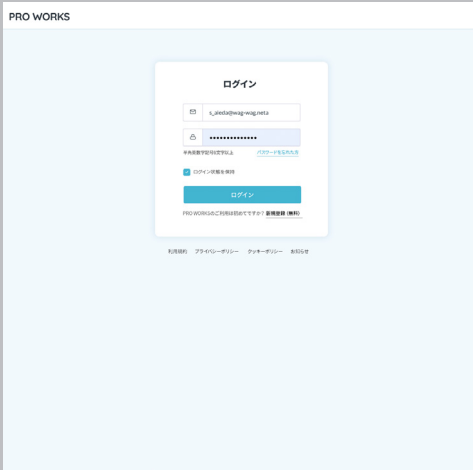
PRO WORKS

ログイン

s_aieda@wag-wag.neta

•••••••••••••••

半角英数字記号8文字以上

パスワードを忘れた方

ログイン状態を保持

ログイン

PRO WORKSのご利用は初めてですか？ 新規登録（無料）

利用規約　プライバシーポリシー　クッキーポリシー　お知らせ